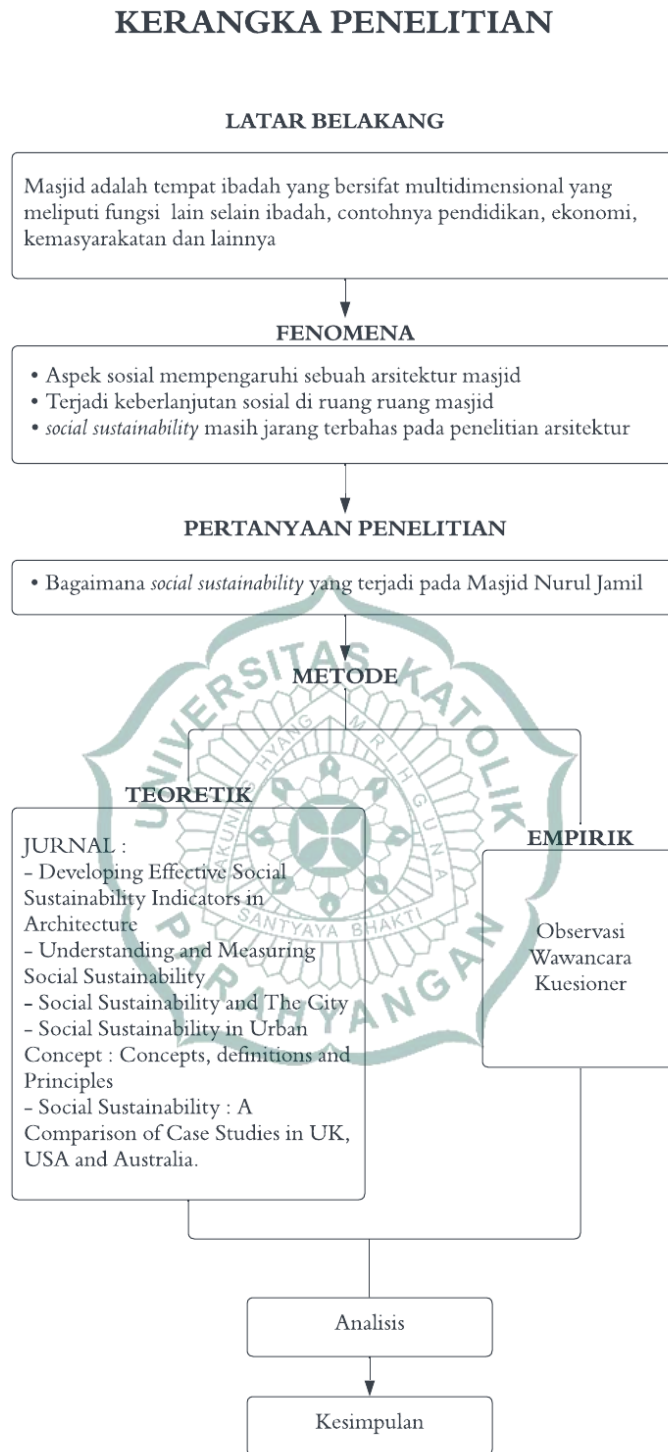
KERANGKA PENELITIAN

LATAR BELAKANG

Masjid adalah tempat ibadah yang bersifat multidimensional yang meliputi fungsi lain selain ibadah, contohnya pendidikan, ekonomi, kemasyarakatan dan lainnya

FENOMENA

• Aspek sosial mempengaruhi sebuah arsitektur masjid
• Terjadi keberlanjutan sosial di ruang ruang masjid
• *social sustainability* masih jarang terbahas pada penelitian arsitektur

PERTANYAAN PENELITIAN

• Bagaimana *social sustainability* yang terjadi pada Masjid Nurul Jamil

METODE

TEORETIK

JURNAL :
- Developing Effective Social Sustainability Indicators in Architecture
- Understanding and Measuring Social Sustainability
- Social Sustainability and The City
- Social Sustainability in Urban Concept : Concepts, definitions and Principles
- Social Sustainability : A Comparison of Case Studies in UK, USA and Australia.

EMPIRIK

Observasi
Wawancara
Kuesioner

Analisis

Kesimpulan

UNIVERSITAS KATOLIK PARAHYANGAN
FAKULTAS HYANG MRIHGUNA
SANTYAYA BHAKTI